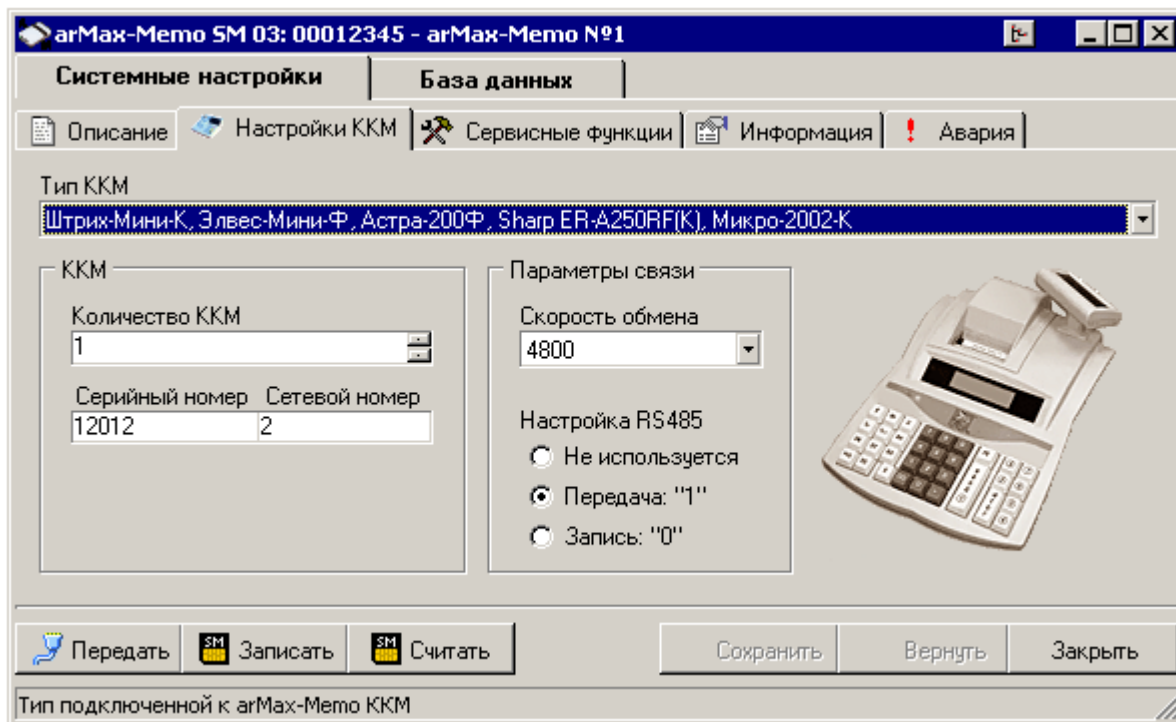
arMax-Memo SM 03: 00012345 - arMax-Memo №1

Системные настройки
База данных

Описание
Настройки ККМ
Сервисные функции
Информация
Авария

Тип ККМ
Штрих-Мини-К, Элвес-Мини-Ф, Астра-200Ф, Sharp ER-A250RF(K), Микро-2002-К

ККМ
Количество ККМ
1
Серийный номер
Сетевой номер
12012
2

Параметры связи
Скорость обмена
4800
Настройка RS485
Не используется
Передача: "1"
Запись: "0"

Передать
Записать
Считать
Сохранить
Вернуть
Закрыть

Тип подключенной к arMax-Memo ККМ